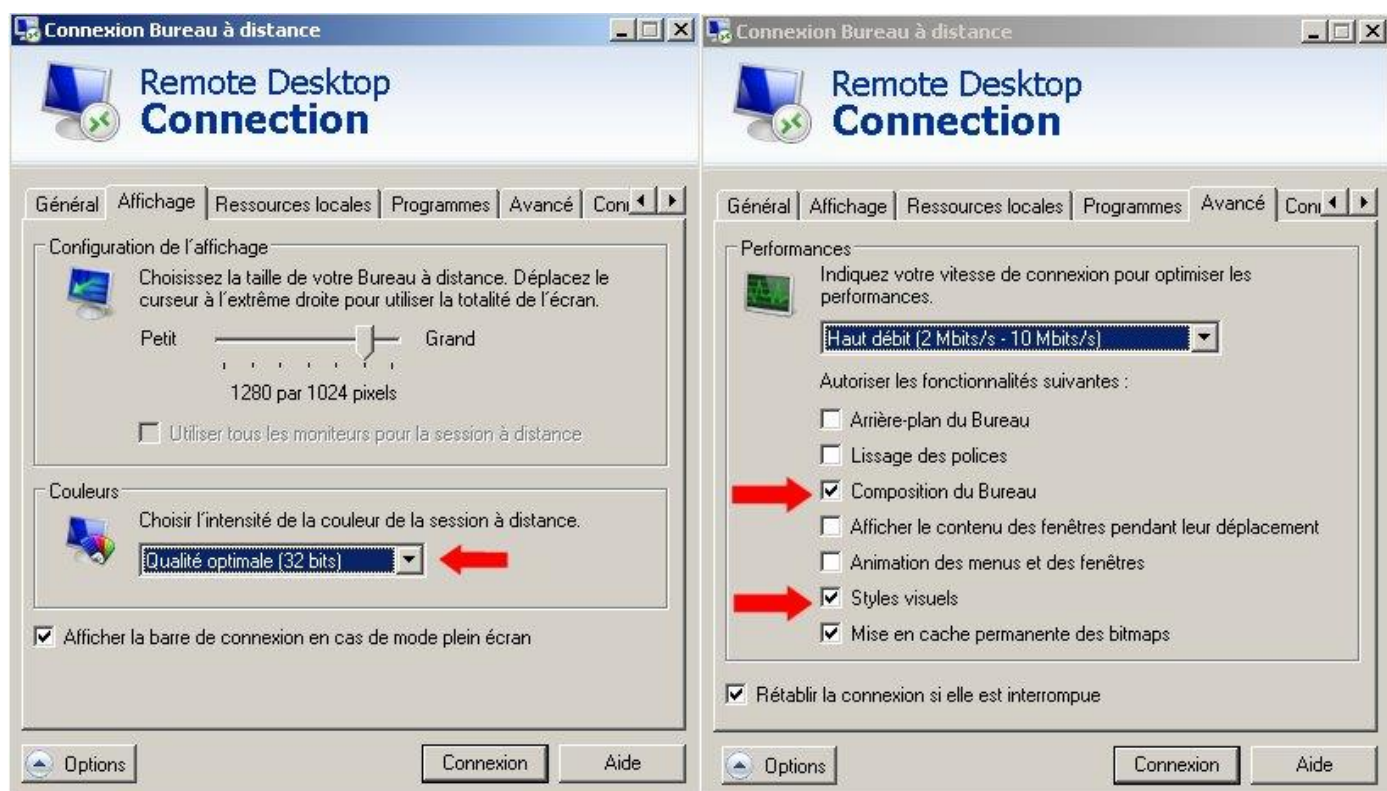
Connexion Bureau à distance

Remote Desktop
Connection

Général | Affichage | Ressources locales | Programmes | Avancé | Con

Configuration de l'affichage

Choisissez la taille de votre Bureau à distance. Déplacez le curseur à l'extrême droite pour utiliser la totalité de l'écran.

Petit Grand

1280 par 1024 pixels

Utiliser tous les moniteurs pour la session à distance

Couleurs

Choisir l'intensité de la couleur de la session à distance.

Qualité optimale (32 bits)

Afficher la barre de connexion en cas de mode plein écran

Options

Connexion

Aide

Connexion Bureau à distance

Remote Desktop
Connection

Général | Affichage | Ressources locales | Programmes | Avancé | Con

Performances

Indiquez votre vitesse de connexion pour optimiser les performances.

Haut débit (2 Mbits/s - 10 Mbits/s)

Autoriser les fonctionnalités suivantes :

Arrière-plan du Bureau

Lissage des polices

Composition du Bureau

Afficher le contenu des fenêtres pendant leur déplacement

Animation des menus et des fenêtres

Styles visuels

Mise en cache permanente des bitmaps

Rétablir la connexion si elle est interrompue

Options

Connexion

Aide